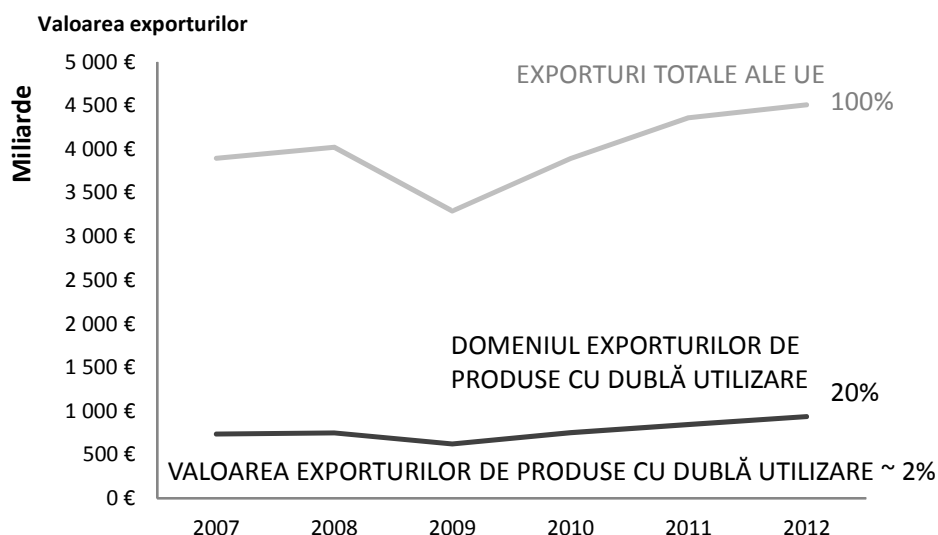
Valoarea exporturilor

Miliarde

5 000 €
4 500 €
4 000 €
3 500 €
3 000 €
2 500 €
2 000 €
1 500 €
1 000 €
500 €
0 €

EXPORTURI TOTALE ALE UE
100%

DOMENIUL EXPORTURILOR DE PRODUSE CU DUBLĂ UTILIZARE
20%

VALOAREA EXPORTURILOR DE PRODUSE CU DUBLĂ UTILIZARE ~ 2%

2007 2008 2009 2010 2011 2012